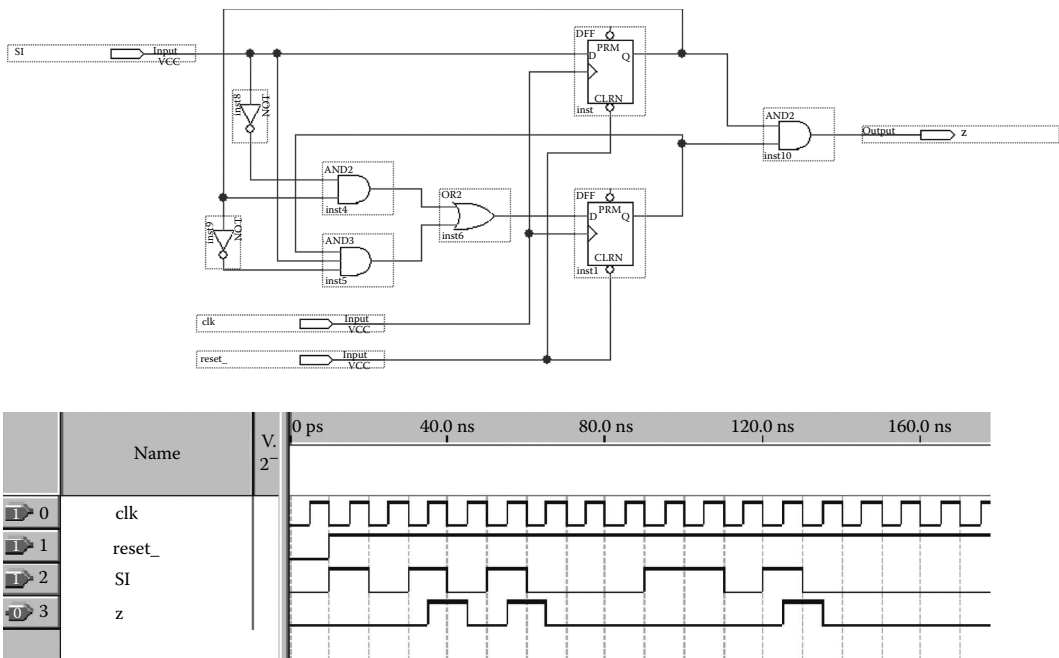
SI
Input
VCC
inst8
NOT
inst9
NOT
AND2
inst4
AND3
inst5
OR2
inst6
DFF
PRM
D
Q
CLRN
inst
DFF
PRM
D
Q
CLRN
inst1
AND2
inst10
Output
z
clk
Input
VCC
reset_
Input
VCC

| | Name | V. 2 | 0 ps | 40.0 ns | 80.0 ns | 120.0 ns | 160.0 ns |
|---|---|---|---|---|---|---|---|
| 1 0 | clk | | | | | | |
| 1 1 | reset_ | | | | | | |
| 1 2 | SI | | | | | | |
| 0 3 | z | | | | | | |